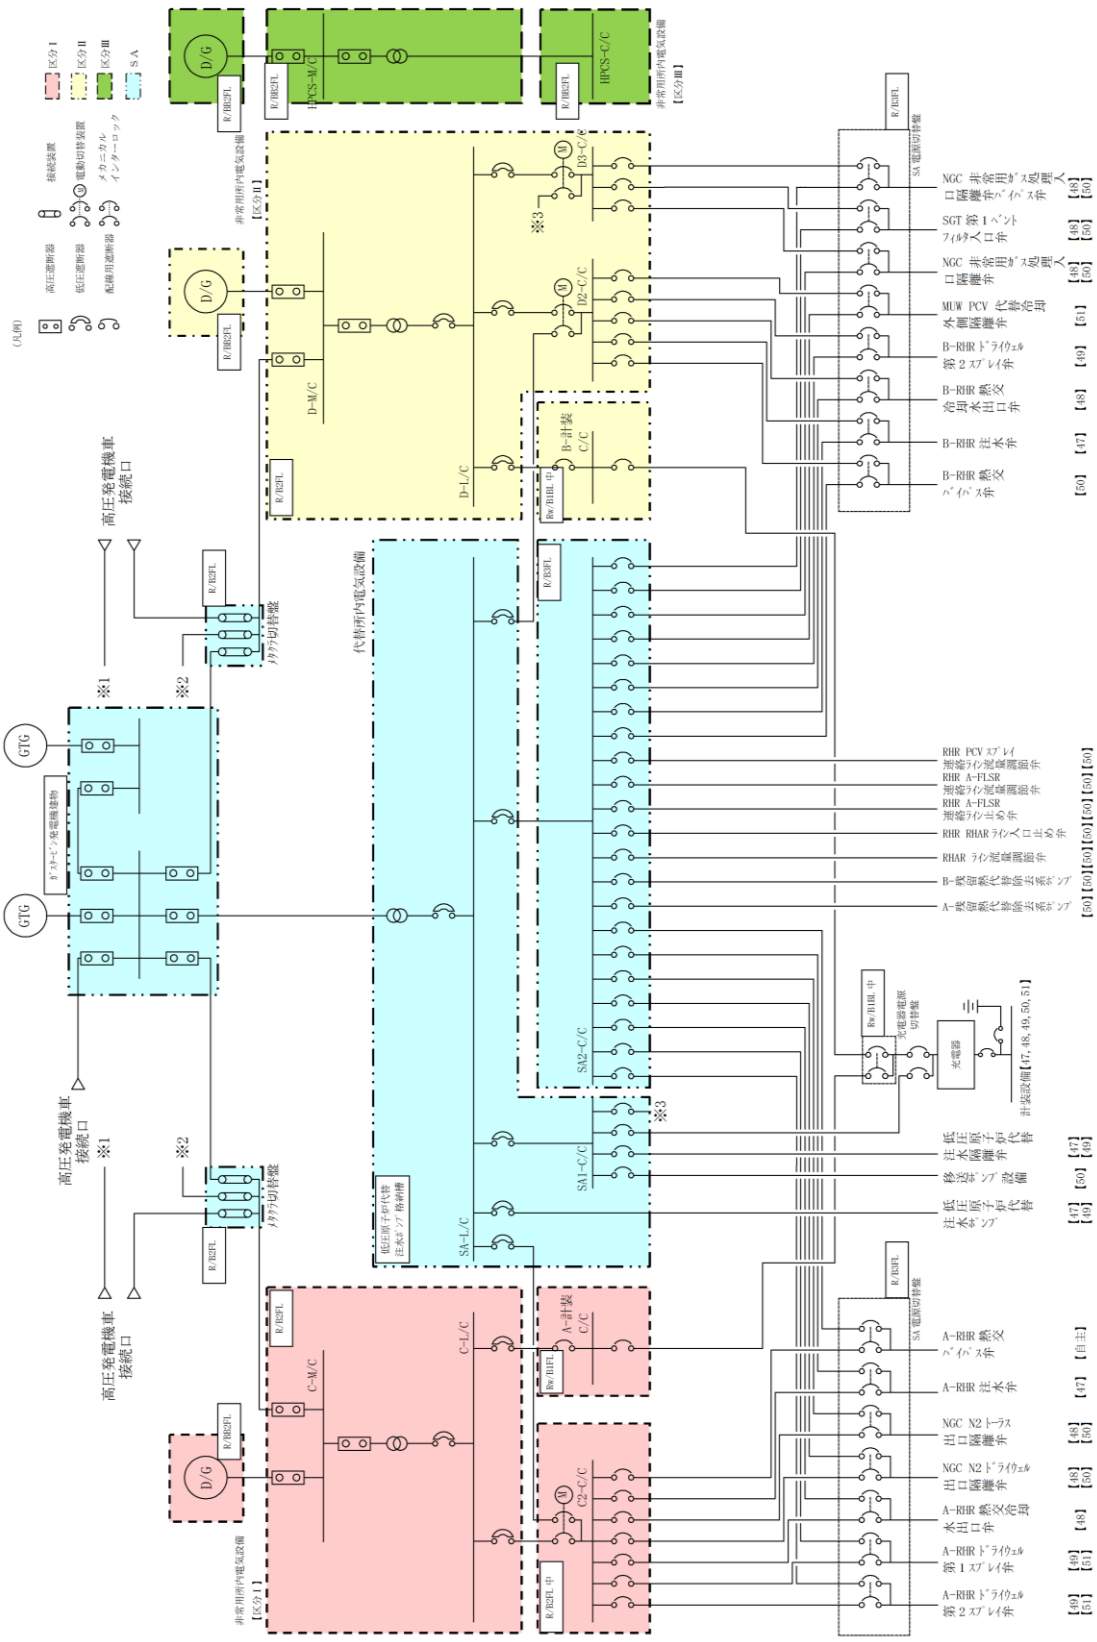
（凡例）
高圧遮断器
低圧遮断器
配線用遮断器
接続装置
電動切替装置
メカニカルインターロック
区分Ⅰ
区分Ⅱ
区分Ⅲ
SA

D/G
R/RB2FL
R/RB2FL
HPCS-M/C
HPCS-C/C
R/RB2FL
非常用所内電気設備
【区分Ⅲ】

D/G
R/RB2FL
非常用所内電気設備
【区分Ⅱ】
D-M/C
R/B2FL
D-L/C
D3-C/C
D2-C/C
※3
B-計装C/C
Rw/B1BL 中
R/B3FL
SA電源切替盤

NGC 非常用ガス処理入口隔離弁 【48】【50】
NGC 非常用ガス処理入口隔離弁バイパス弁 【48】【50】
SGT 第1ベントフィルタ入口弁 【48】【50】
MUW PCV 代替冷却外側隔離弁 【51】
B-RHR ドライウェル第2スプレイ弁 【49】
B-RHR 熱交冷却水出口弁 【48】
B-RHR 注水弁 【47】
B-RHR 熱交バイパス弁 【50】

高圧発電機車接続口
R/B2FL
メタクラ切替盤
※1
※2
GTG
GTG
ガスタービン発電機建物
代替所内電気設備
R/B3FL

RHR PCV スプレイ連絡ライン流量調節弁 【50】
RHR A-FLSR 連絡ライン流量調節弁 【50】
RHR A-FLSR 連絡ライン止め弁 【50】
RHR RHAR ライン入口止め弁 【50】
RHAR ライン流量調節弁 【50】
B-残留熱代替除去系ポンプ 【50】
A-残留熱代替除去系ポンプ 【50】

Rw/B1BL 中
充電器電源切替盤
充電器
計装設備【47, 48, 49, 50, 51】

SA2-C/C
※3
SA1-C/C
SA-L/C
低圧原子炉代替注水ポンプ格納槽

低圧原子炉代替注水隔離弁 【47】【49】
移送ポンプ設備 【50】
低圧原子炉代替注水ポンプ 【47】【49】

高圧発電機車接続口
※1
※2
メタクラ切替盤
R/B2FL

R/B3FL
SA電源切替盤
D/G
R/RB2FL
R/B2FL
C-M/C
C-L/C
A-計装C/C
Rw/B1FL
C2-C/C
R/B2FL 中
非常用所内電気設備
【区分Ⅰ】

A-RHR 熱交バイパス弁 【自主】
A-RHR 注水弁 【47】
NGC N2 トーラス出口隔離弁 【48】【50】
NGC N2 ドライウェル出口隔離弁 【48】【50】
A-RHR 熱交冷却水出口弁 【48】
A-RHR ドライウェル第1スプレイ弁 【49】【51】
A-RHR ドライウェル第2スプレイ弁 【49】【51】